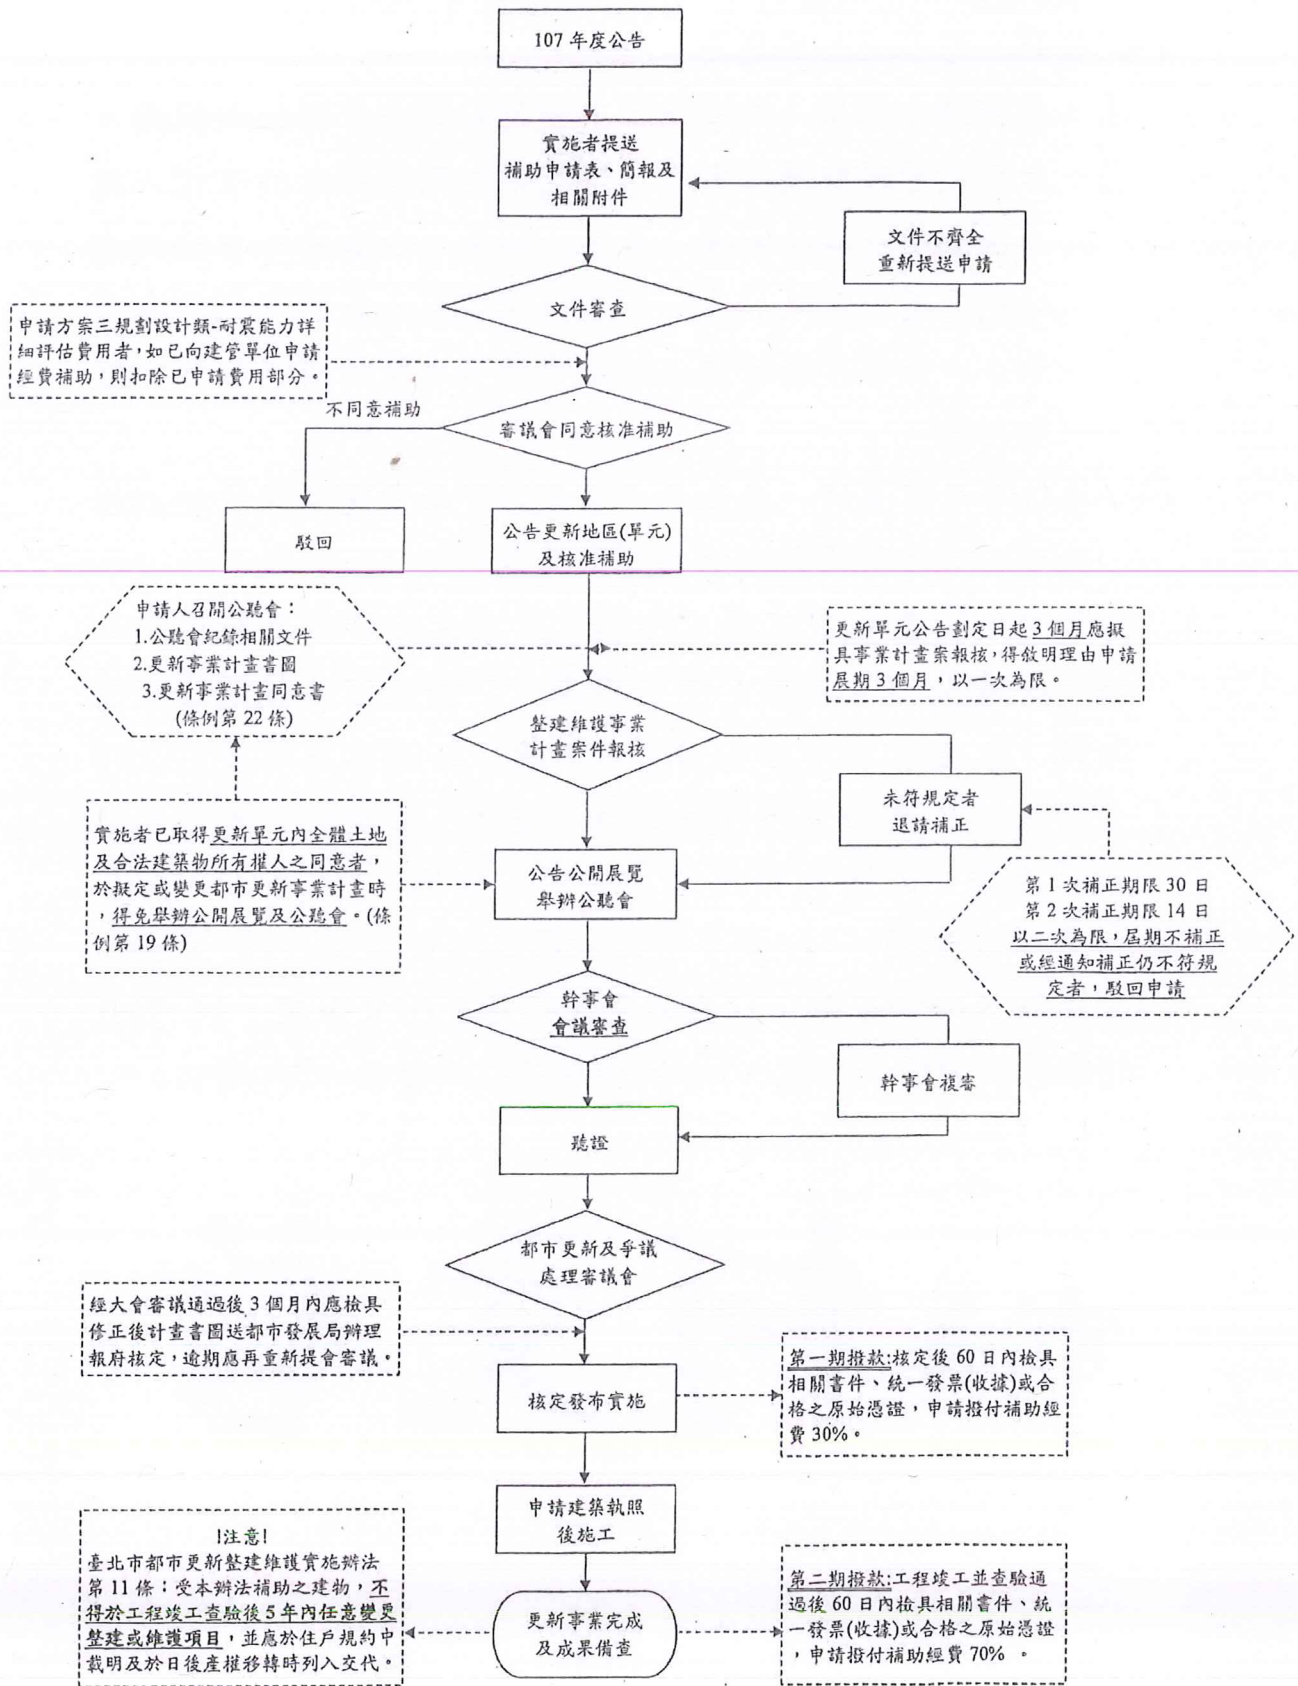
107 年度公告

實施者提送補助申請表、簡報及相關附件

文件不齊全
重新提送申請

文件審查

申請方案三規劃設計類-耐震能力詳細評估費用者，如已向建管單位申請經費補助，則扣除已申請費用部分。

不同意補助

審議會同意核准補助

駁回

公告更新地區(單元)
及核准補助

申請人召開公聽會：
1.公聽會紀錄相關文件
2.更新事業計畫書圖
3.更新事業計畫同意書
(條例第 22 條)

更新單元公告劃定日起 3 個月應擬具事業計畫案報核，得敘明理由申請展期 3 個月，以一次為限。

整建維護事業
計畫案件報核

未符規定者
退請補正

實施者已取得更新單元內全體土地及合法建築物所有權人之同意者，於擬定或變更都市更新事業計畫時，得免舉辦公開展覽及公聽會。(條例第 19 條)

公告公開展覽
舉辦公聽會

第 1 次補正期限 30 日
第 2 次補正期限 14 日
以二次為限，屆期不補正或經通知補正仍不符規定者，駁回申請

幹事會
會議審查

幹事會複審

聽證

都市更新及爭議
處理審議會

經大會審議通過後 3 個月內應檢具修正後計畫書圖送都市發展局辦理報府核定，逾期應再重新提會審議。

核定發布實施

第一期撥款:核定後 60 日內檢具相關書件、統一發票(收據)或合格之原始憑證，申請撥付補助經費 30%。

申請建築執照
後施工

!注意!
臺北市都市更新整建維護實施辦法第 11 條：受本辦法補助之建物，不得於工程竣工查驗後 5 年內任意變更整建或維護項目，並應於住戶規約中載明及於日後產權移轉時列入交代。

更新事業完成
及成果備查

第二期撥款:工程竣工並查驗通過後 60 日內檢具相關書件、統一發票(收據)或合格之原始憑證，申請撥付補助經費 70%。